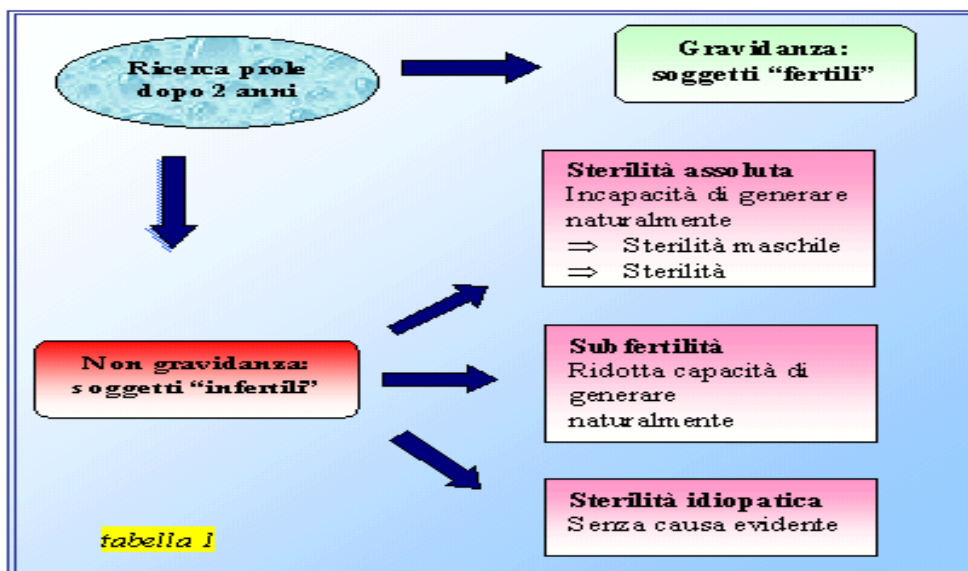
Ricerca prole dopo 2 anni

Gravidanza: soggetti "fertili"

Sterilità assoluta
Incapacità di generare naturalmente
⇒ Sterilità maschile
⇒ Sterilità

Non gravidanza: soggetti "infertili'

Sub fertilità
Ridotta capacità di generare naturalmente

Sterilità idiopatica
Senza causa evidente

tabella 1